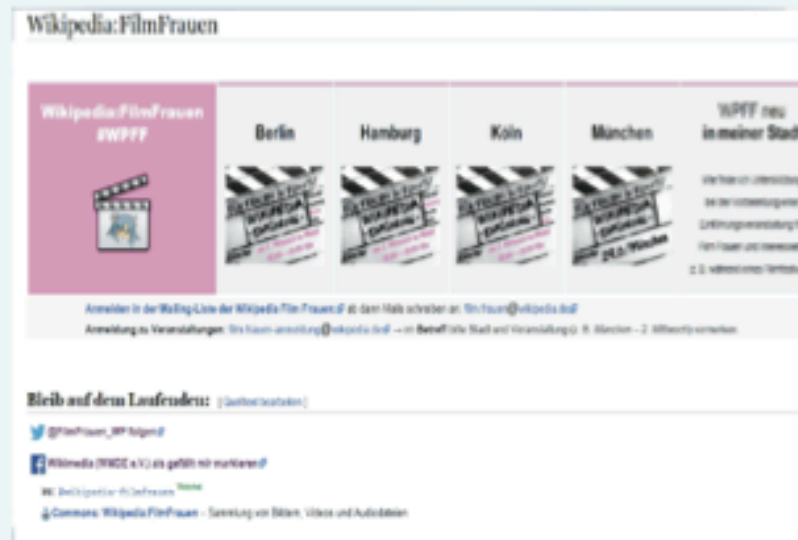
Wikipedia:FilmFrauen

Wikipedia:FilmFrauen #WPFF

Berlin

Hamburg

Köln

München

WPFF neu in meiner Stadt

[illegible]

Anmelden in der Mailing-Liste der Wikipedia FilmFrauen und dann Mails schreiben an: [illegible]@wikipedia.de

Anmeldung zu Veranstaltungen: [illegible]@wikipedia.de → im Betreff bitte Stadt und Veranstaltung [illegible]

Bleib auf dem Laufenden: [Quelltext bearbeiten]

@FilmFrauen_WP folgen

Wikimedia (WMDE e.V.) als gefällt mir markieren

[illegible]

Commons: Wikipedia FilmFrauen – Sammlung von Bildern, Videos und Audiodateien